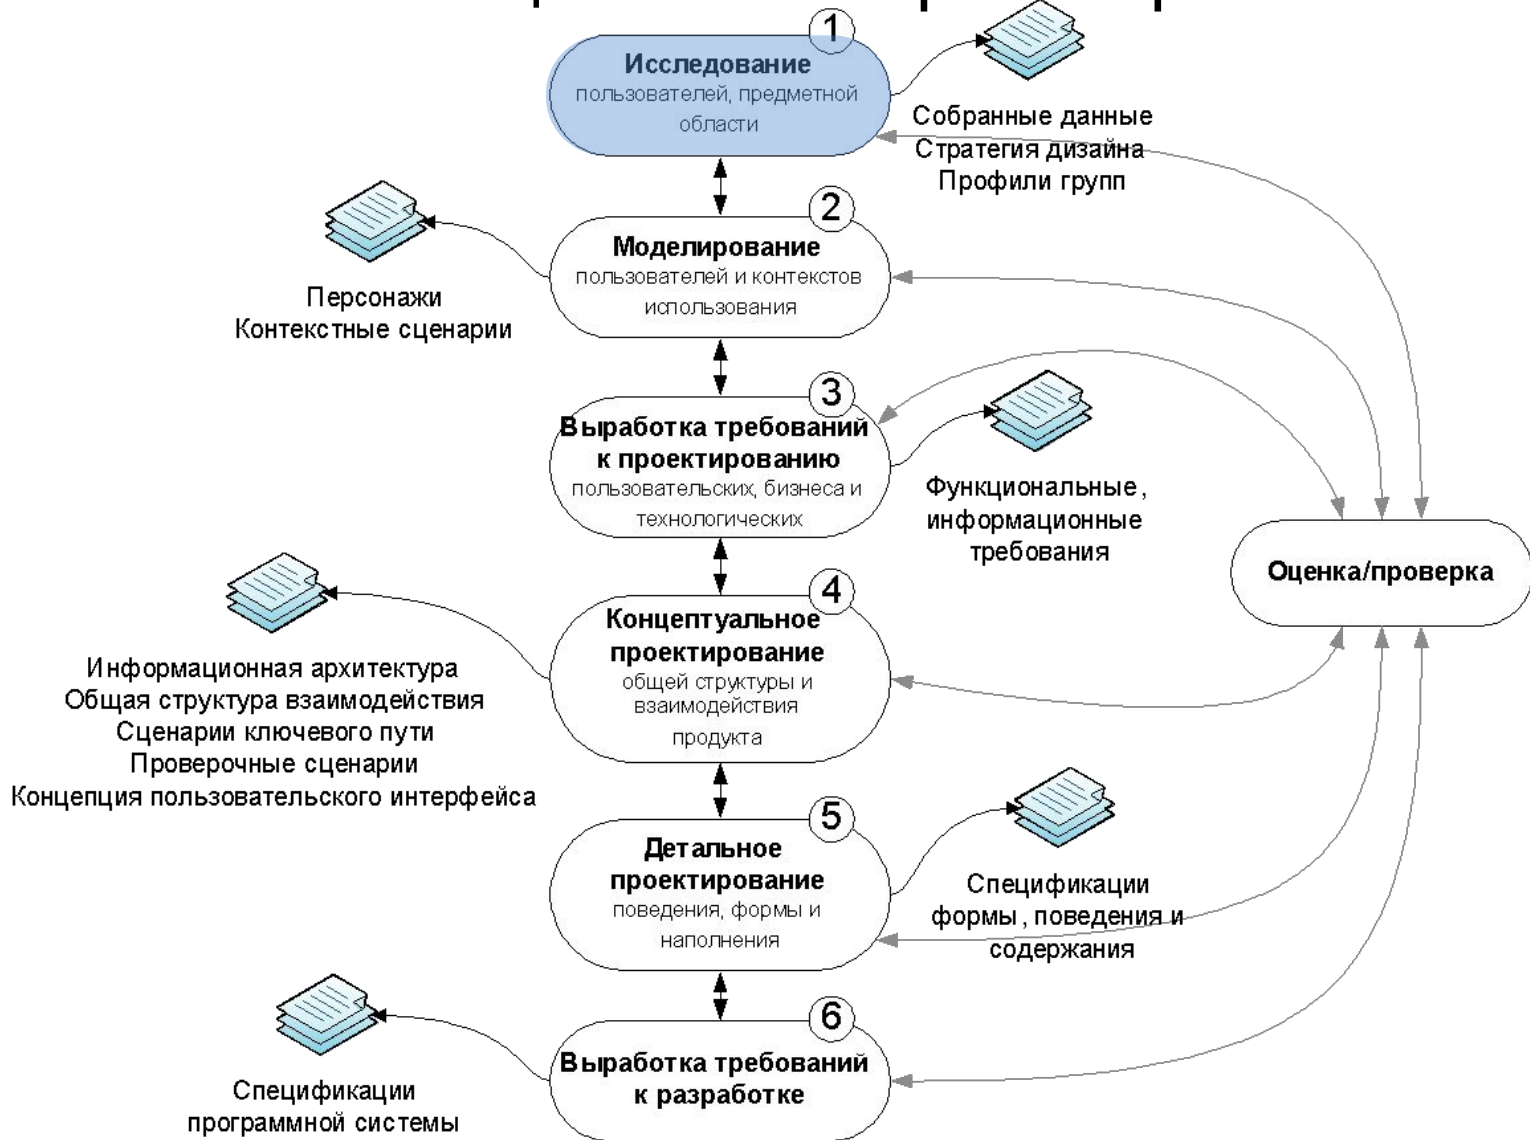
1
Исследование
пользователей, предметной области

Собранные данные
Стратегия дизайна
Профили групп

2
Моделирование
пользователей и контекстов использования

Персонажи
Контекстные сценарии

3
Выработка требований к проектированию
пользовательских, бизнеса и технологических

Функциональные, информационные требования

Оценка/проверка

4
Концептуальное проектирование
общей структуры и взаимодействия продукта

Информационная архитектура
Общая структура взаимодействия
Сценарии ключевого пути
Проверочные сценарии
Концепция пользовательского интерфейса

5
Детальное проектирование
поведения, формы и наполнения

Спецификации формы, поведения и содержания

6
Выработка требований к разработке

Спецификации программной системы